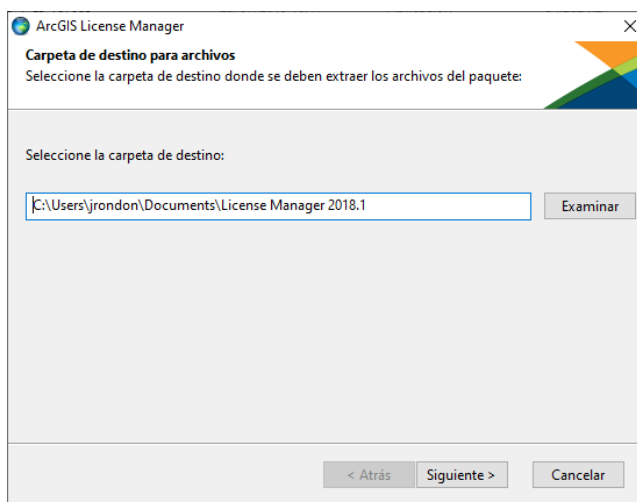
ArcGIS License Manager
×

Carpeta de destino para archivos
Seleccione la carpeta de destino donde se deben extraer los archivos del paquete:

Seleccione la carpeta de destino:

C:\Users\jrondon\Documents\License Manager 2018.1

Examinar

< Atrás
Siguiente >
Cancelar